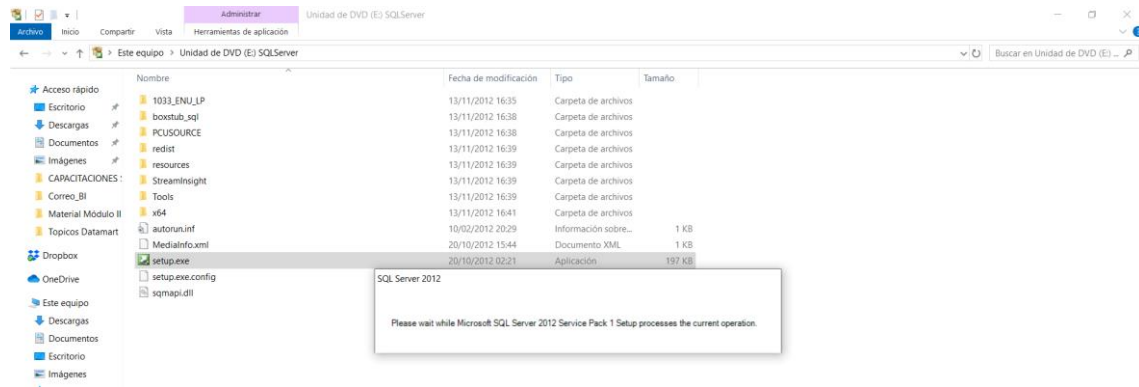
Archivo Inicio Compartir Vista Administrar Herramientas de aplicación Unidad de DVD (E:) SQLServer

← → ↑ > Este equipo > Unidad de DVD (E:) SQLServer

Buscar en Unidad de DVD (E:) ...

Acceso rápido
Escritorio
Descargas
Documentos
Imágenes
CAPACITACIONES
Correo_BI
Material Módulo II
Topicos Datamart
Dropbox
OneDrive
Este equipo
Descargas
Documentos
Escritorio
Imágenes

| Nombre | Fecha de modificación | Tipo | Tamaño |
|---|---|---|---|
| 1033_ENU_LP | 13/11/2012 16:35 | Carpeta de archivos | |
| boxstub_sql | 13/11/2012 16:38 | Carpeta de archivos | |
| PCUSOURCE | 13/11/2012 16:38 | Carpeta de archivos | |
| redist | 13/11/2012 16:39 | Carpeta de archivos | |
| resources | 13/11/2012 16:39 | Carpeta de archivos | |
| StreamInsight | 13/11/2012 16:39 | Carpeta de archivos | |
| Tools | 13/11/2012 16:39 | Carpeta de archivos | |
| x64 | 13/11/2012 16:41 | Carpeta de archivos | |
| autorun.inf | 10/02/2012 20:29 | Información sobre... | 1 KB |
| MediaInfo.xml | 20/10/2012 15:44 | Documento XML | 1 KB |
| setup.exe | 20/10/2012 02:21 | Aplicación | 197 KB |
| setup.exe.config | | | |
| sqmapi.dll | | | |

SQL Server 2012

Please wait while Microsoft SQL Server 2012 Service Pack 1 Setup processes the current operation.